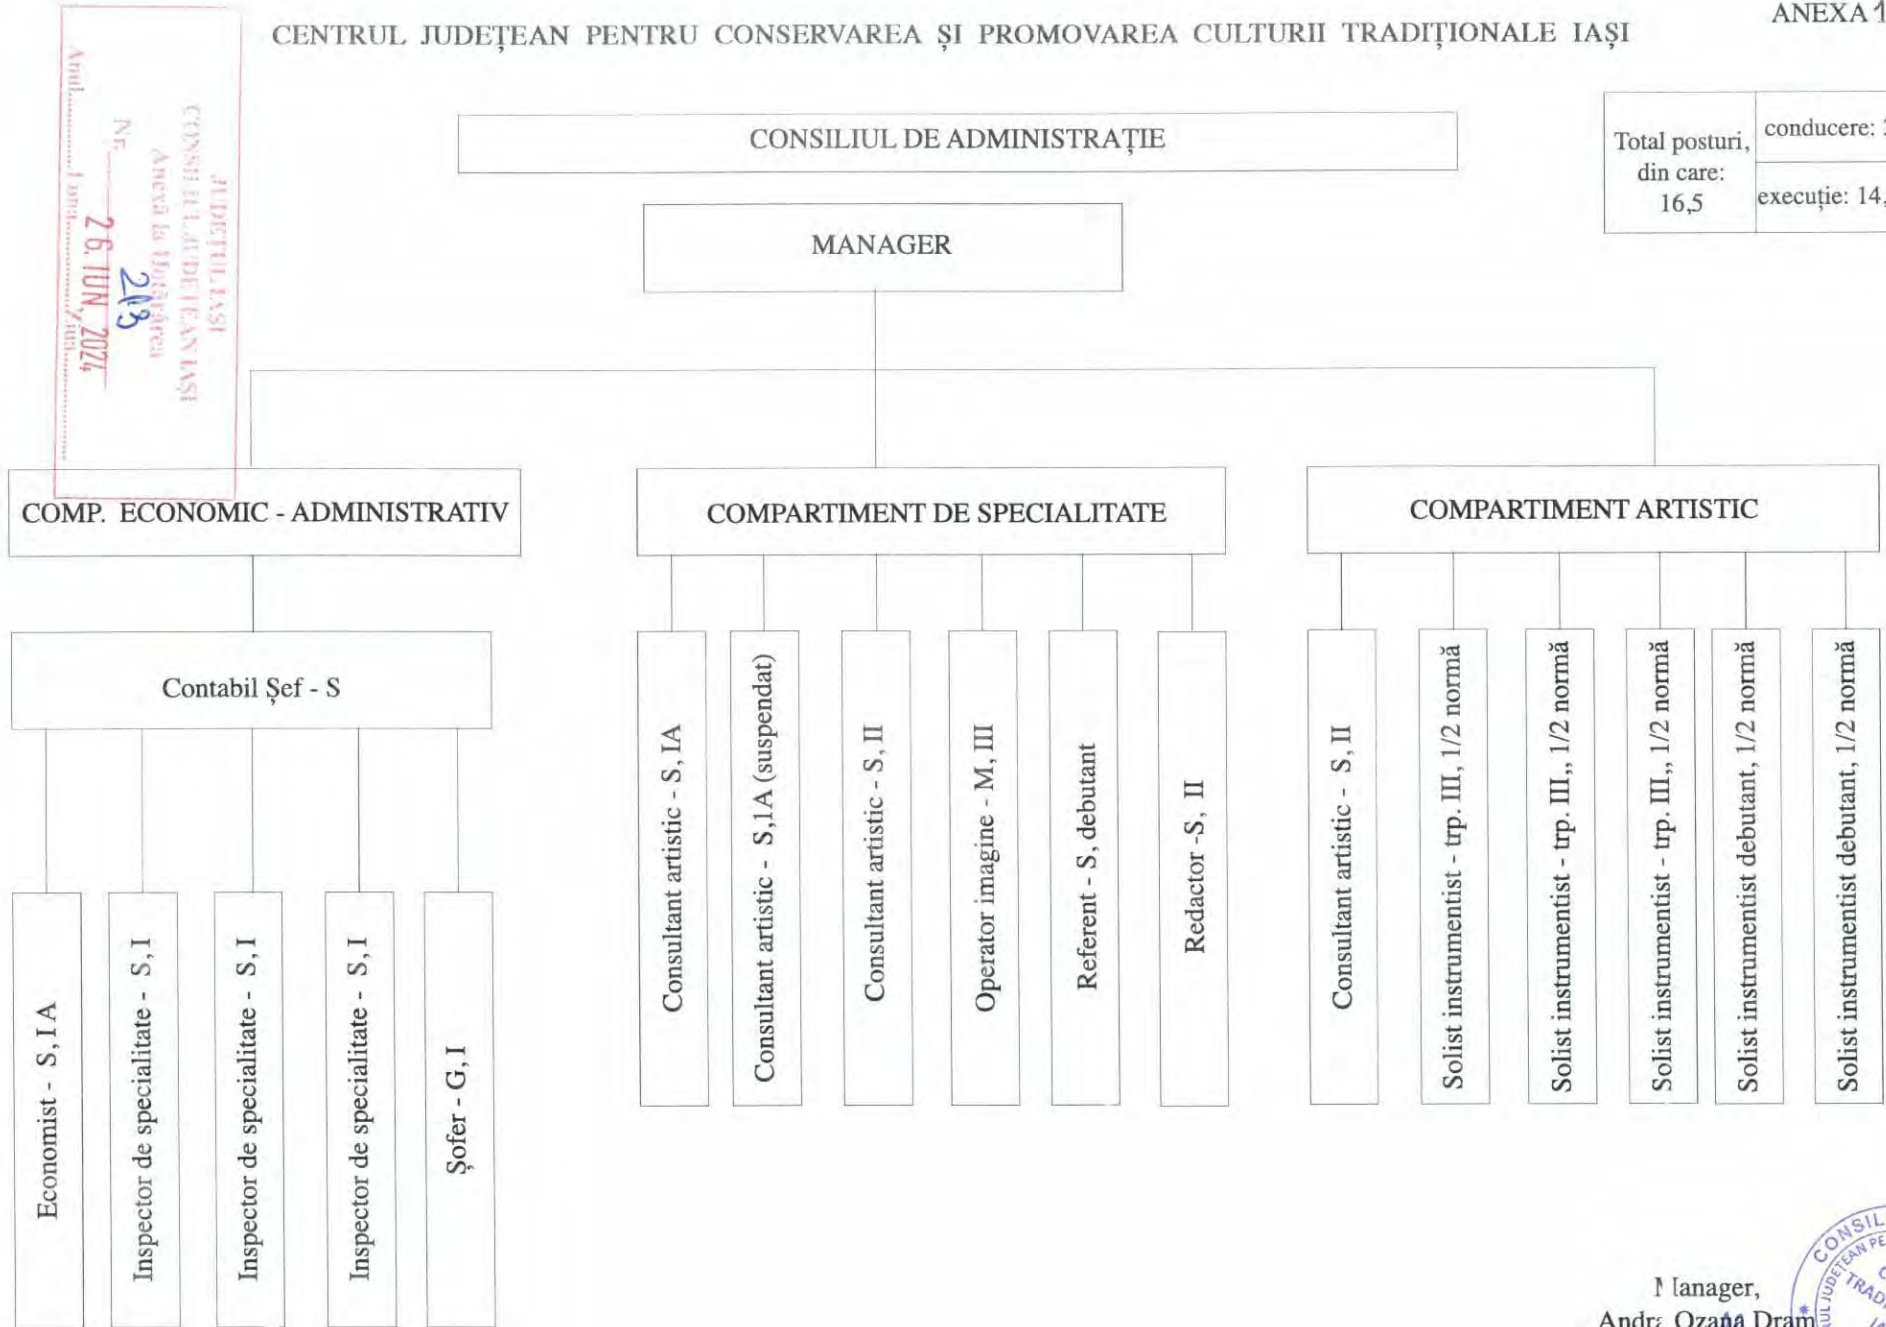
CENTRUL JUDEȚEAN PENTRU CONSERVAREA ȘI PROMOVAREA CULTURII TRADIȚIONALE IAȘI

ANEXA 1

JUDEȚUL IAȘI
CONSILIUL JUDEȚEAN IAȘI
Anexa la Hotărârea
Nr. 213
Anul 26. IUN. 2024 Luna Ziua

CONSILIUL DE ADMINISTRAȚIE

| Total posturi, din care: 16,5 | conducere: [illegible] |
|---|---|
| | execuție: 14,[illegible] |

MANAGER

COMP. ECONOMIC - ADMINISTRATIV

COMPARTIMENT DE SPECIALITATE

COMPARTIMENT ARTISTIC

Contabil Șef - S

Economist - S, I A

Inspector de specialitate - S, I

Inspector de specialitate - S, I

Inspector de specialitate - S, I

Șofer - G, I

Consultant artistic - S, IA

Consultant artistic - S,1A (suspendat)

Consultant artistic - S, II

Operator imagine - M, III

Referent - S, debutant

Redactor -S, II

Consultant artistic - S, II

Solist instrumentist - trp. III, 1/2 normă

Solist instrumentist - trp. III,, 1/2 normă

Solist instrumentist - trp. III,, 1/2 normă

Solist instrumentist debutant, 1/2 normă

Solist instrumentist debutant, 1/2 normă

Manager,
Andra Ozana Dram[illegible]

CONSILIUL JUDEȚEAN PE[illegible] TRAD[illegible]